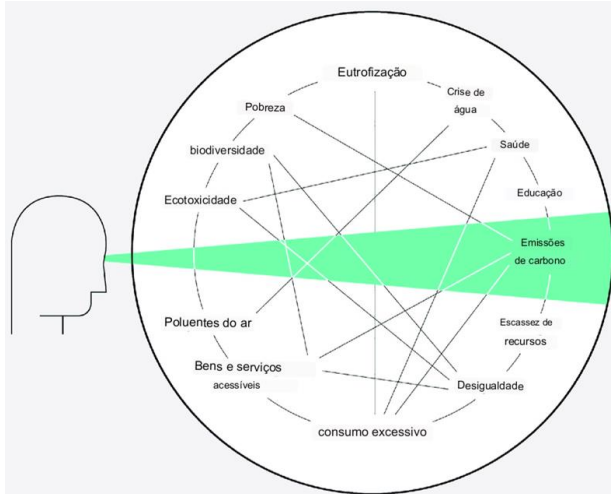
Eutrofização

Crise de água

Pobreza

Saúde

biodiversidade

Educação

Ecotoxicidade

Emissões de carbono

Poluentes do ar

Escassez de recursos

Bens e serviços acessíveis

Desigualdade

consumo excessivo